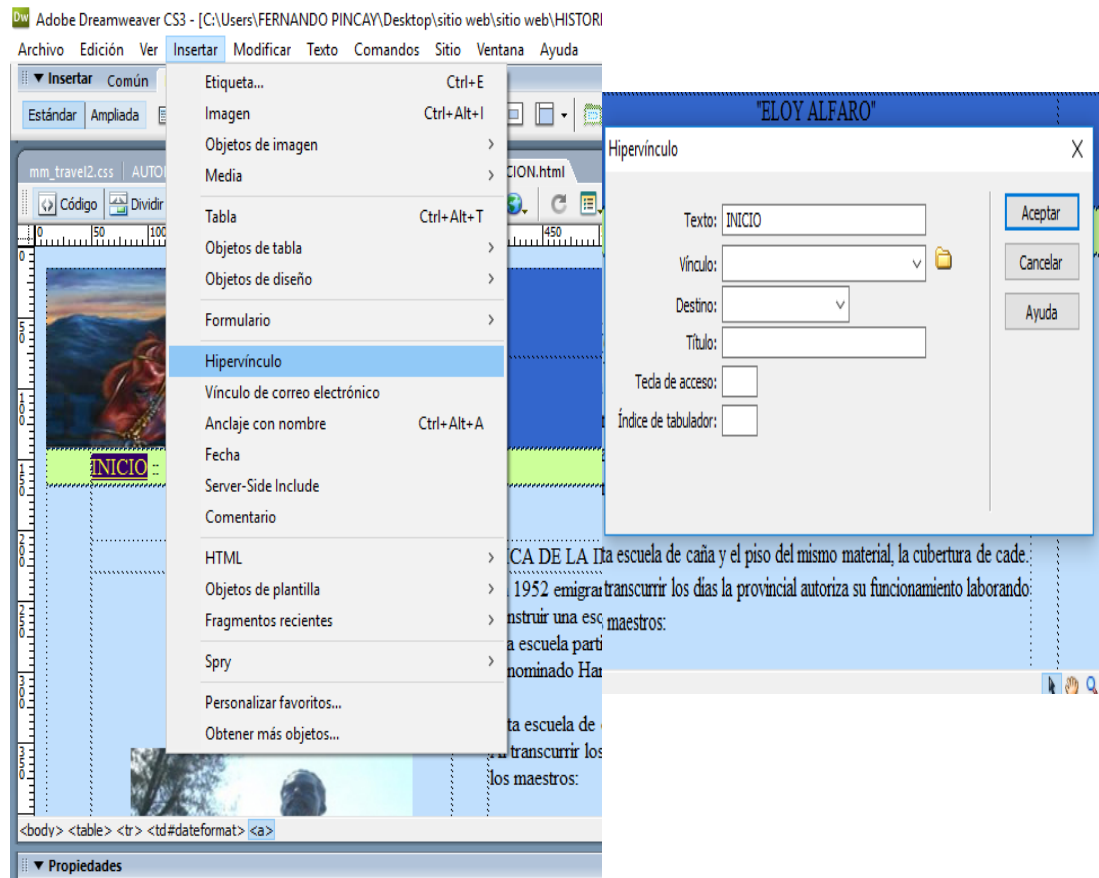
Dw Adobe Dreamweaver CS3 - [C:\Users\FERNANDO PINCAY\Desktop\sitio web\sitio web\HISTORI

Archivo Edición Ver Insertar Modificar Texto Comandos Sitio Ventana Ayuda

▼ Insertar Común

Estándar Ampliada

mm_travel2.css AUTO CION.html

Código Dividir

0 50 100 450

| Etiqueta... | Ctrl+E |
|---|---|
| Imagen | Ctrl+Alt+I |
| Objetos de imagen | > |
| Media | > |
| Tabla | Ctrl+Alt+T |
| Objetos de tabla | > |
| Objetos de diseño | > |
| Formulario | > |
| Hipervínculo | |
| Vínculo de correo electrónico | |
| Anclaje con nombre | Ctrl+Alt+A |
| Fecha | |
| Server-Side Include | |
| Comentario | |
| HTML | > |
| Objetos de plantilla | > |
| Fragmentos recientes | > |
| Spry | > |
| Personalizar favoritos... | |
| Obtener más objetos... | |

"ELOY ALFARO"

Hipervínculo X

Texto: INICIO
Vínculo:
Destino:
Título:
Tecla de acceso:
Índice de tabulador:

Aceptar
Cancelar
Ayuda

INICIO ::

CA DE LA I ta escuela de caña y el piso del mismo material, la cubertura de cade.
1952 emigra transcurrir los dias la provincial autoriza su funcionamiento laborando
nstruir una esc maestros:
a escuela parti
nominado Ha

ta escuela de
Al transcurrir los
los maestros:

<body> <table> <tr> <td#dateformat> <a>

▼ Propiedades